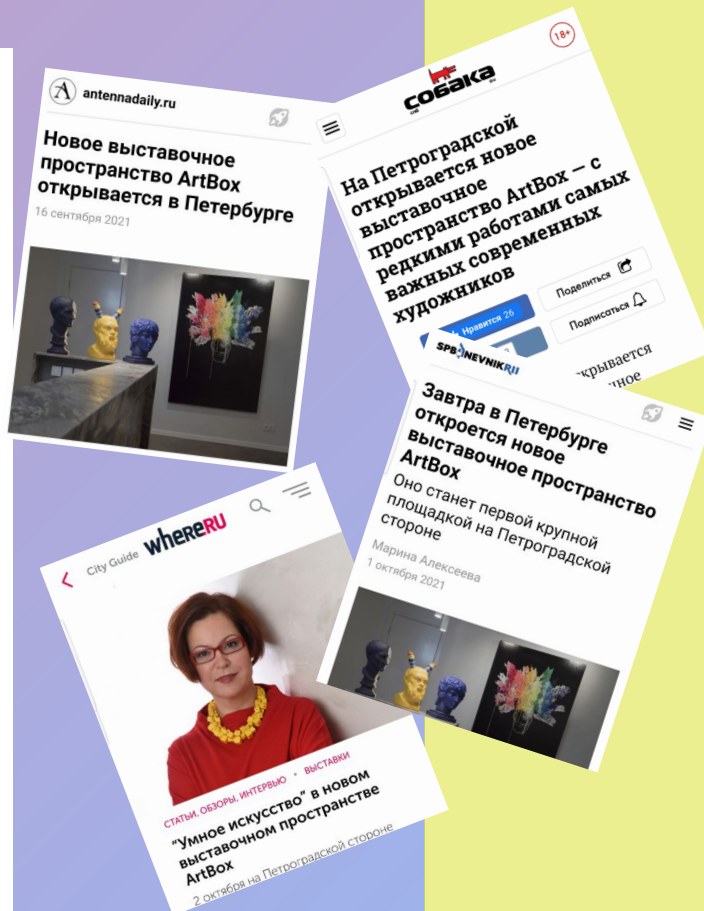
antennadaily.ru

Новое выставочное пространство ArtBox открывается в Петербурге

16 сентября 2021

18+

собака

На Петроградской открывается новое выставочное пространство ArtBox — с редкими работами самых важных современных художников

Нравится 26

Поделиться

Подписаться

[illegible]крывается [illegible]ное

SPBDNEVNIK.RU

Завтра в Петербурге откроется новое выставочное пространство ArtBox

Оно станет первой крупной площадкой на Петроградской стороне

Марина Алексеева

1 октября 2021

City Guide

WHERE RU

СТАТЬИ, ОБЗОРЫ, ИНТЕРВЬЮ • ВЫСТАВКИ

"Умное искусство" в новом выставочном пространстве ArtBox

2 октября на Петроградской стороне